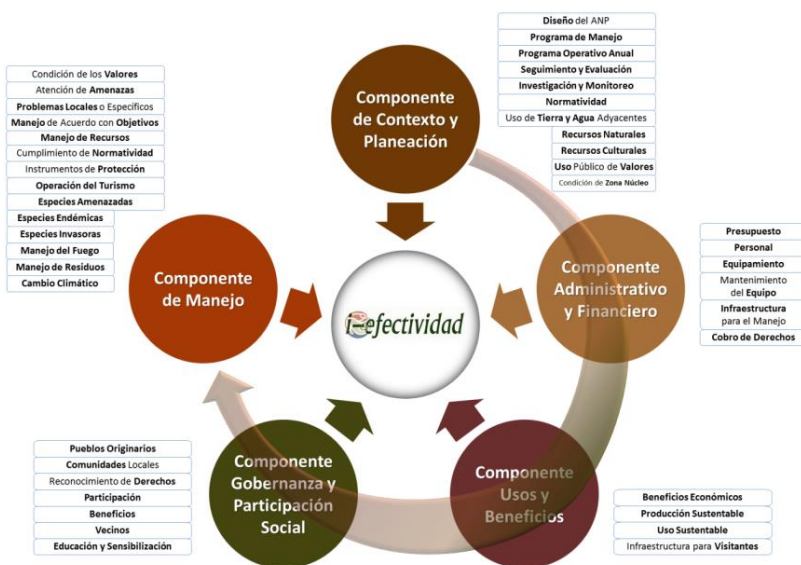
Diseño del ANP
Programa de Manejo
Programa Operativo Anual
Seguimiento y Evaluación
Investigación y Monitoreo
Normatividad
Uso de Tierra y Agua Adyacentes
Recursos Naturales
Recursos Culturales
Uso Público de Valores
Condición de Zona Núcleo

Componente de Contexto y Planeación

Condición de los Valores
Atención de Amenazas
Problemas Locales o Específicos
Manejo de Acuerdo con Objetivos
Manejo de Recursos
Cumplimiento de Normatividad
Instrumentos de Protección
Operación del Turismo
Especies Amenazadas
Especies Endémicas
Especies Invasoras
Manejo del Fuego
Manejo de Residuos
Cambio Climático

Componente de Manejo

i-efectividad

Componente Administrativo y Financiero

Presupuesto
Personal
Equipamiento
Mantenimiento del Equipo
Infraestructura para el Manejo
Cobro de Derechos

Pueblos Originarios
Comunidades Locales
Reconocimiento de Derechos
Participación
Beneficios
Vecinos
Educación y Sensibilización

Componente Gobernanza y Participación Social

Componente Usos y Beneficios

Beneficios Económicos
Producción Sustentable
Uso Sustentable
Infraestructura para Visitantes